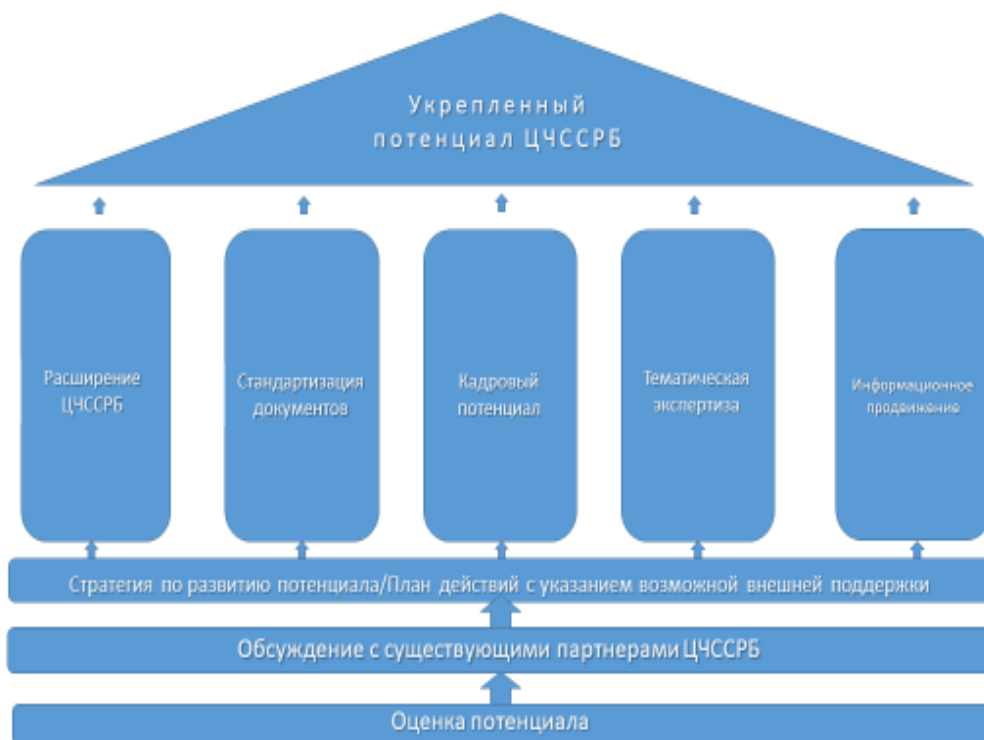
Укрепленный потенциал ЦЧССРБ

Расширение ЦЧССРБ

Стандартизация документов

Кадровый потенциал

Тематическая экспертиза

Информационное продвижение

Стратегия по развитию потенциала/План действий с указанием возможной внешней поддержки

Обсуждение с существующими партнерами ЦЧССРБ

Оценка потенциала